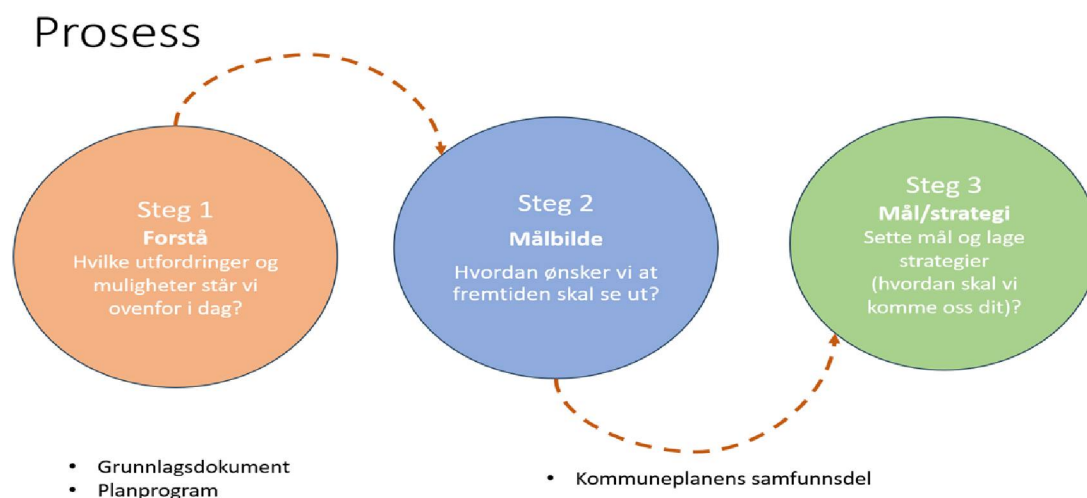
Prosess

Steg 1
Forstå
Hvilke utfordringer og muligheter står vi ovenfor i dag?

Steg 2
Målbilde
Hvordan ønsker vi at fremtiden skal se ut?

Steg 3
Mål/strategi
Sette mål og lage strategier (hvordan skal vi komme oss dit)?

- Grunnlagsdokument
- Planprogram

- Kommuneplanens samfunnsdel